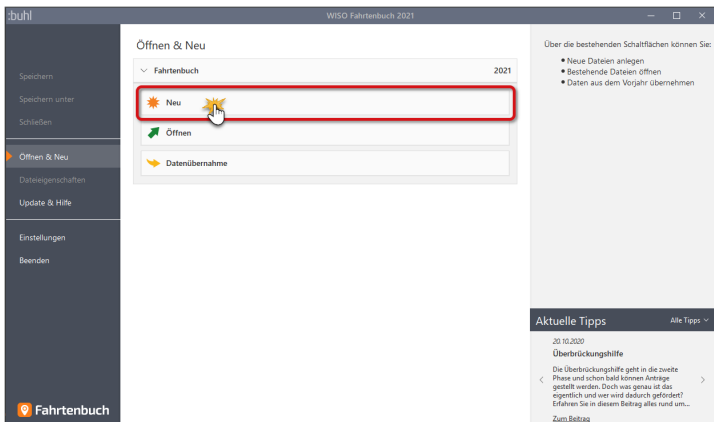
:buhl

WISO Fahrtenbuch 2021

Speichern
Speichern unter
Schließen

Öffnen & Neu
Dateieigenschaften
Update & Hilfe

Einstellungen
Beenden

Fahrtenbuch

Öffnen & Neu

Fahrtenbuch 2021

Neu

Öffnen

Datenübernahme

Über die bestehenden Schaltflächen können Sie:

- Neue Dateien anlegen
- Bestehende Dateien öffnen
- Daten aus dem Vorjahr übernehmen

Aktuelle Tipps

Alle Tipps

20.10.2020

Überbrückungshilfe

Die Überbrückungshilfe geht in die zweite Phase und schon bald können Anträge gestellt werden. Doch was genau ist das eigentlich und wer wird dadurch gefördert? Erfahren Sie in diesem Beitrag alles rund um...

Zum Beitrag